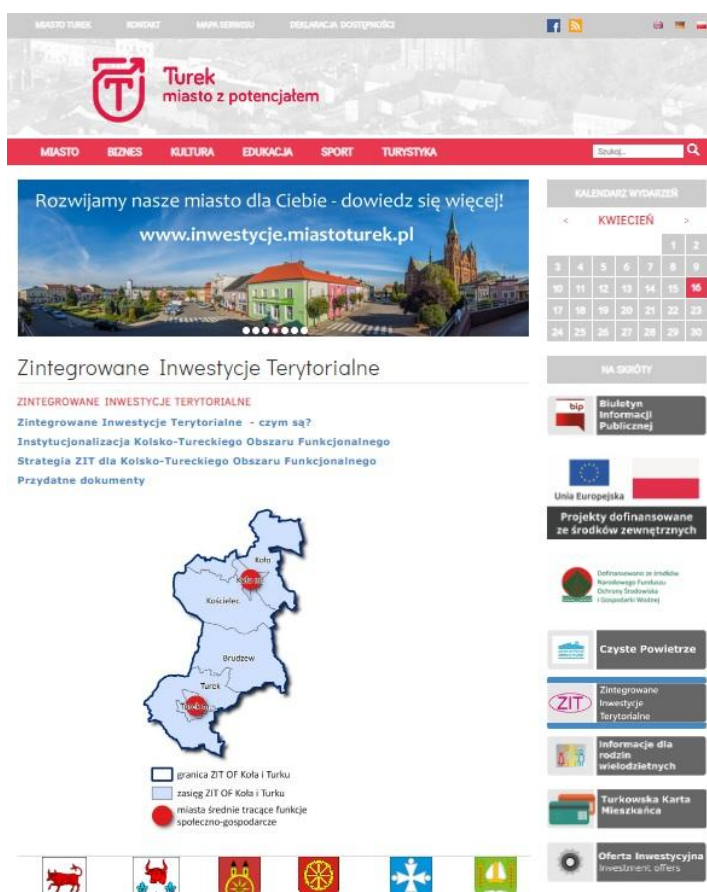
MIASTO TUREK KONTAKT MAPA SERWISU DEKLARACJA DOSTĘPNOŚCI

Turek
miasto z potencjałem

MIASTO BIZNES KULTURA EDUKACJA SPORT TURYSTYKA

Szukaj...

Rozwijamy nasze miasto dla Ciebie - dowiedz się więcej!
www.inwestycje.miastoturek.pl

Zintegrowane Inwestycje Terytorialne

ZINTEGROWANE INWESTYCJE TERYTORIALNE
Zintegrowane Inwestycje Terytorialne - czym są?
Instytucjonalizacja Kolsko-Tureckiego Obszaru Funkcjonalnego
Strategia ZIT dla Kolsko-Tureckiego Obszaru Funkcjonalnego
Przydatne dokumenty

Koło
Koło
Kościelec
Brudzew
Turek
Turek

granica ZIT OF Koła i Turku
zasięg ZIT OF Koła i Turku
miasta średnie tracące funkcje społeczno-gospodarcze

KALENDARZ WYDARZEŃ
< KWIECIEŃ >
| | | | | | 1 | 2 |
|---|---|---|---|---|---|---|
| 3 | 4 | 5 | 6 | 7 | 8 | 9 |
| 10 | 11 | 12 | 13 | 14 | 15 | 16 |
| 17 | 18 | 19 | 20 | 21 | 22 | 23 |
| 24 | 25 | 26 | 27 | 28 | 29 | 30 |

NA SKRÓTY

bip Biuletyn Informacji Publicznej

Unia Europejska
Projekty dofinansowane ze środków zewnętrznych

Dofinansowano ze środków Narodowego Funduszu Ochrony Środowiska i Gospodarki Wodnej

Czyste Powietrze

ZIT Zintegrowane Inwestycje Terytorialne

Informacje dla rodzin wielodzietnych

Turkowska Karta Mieszkańca

Oferta Inwestycyjna
Investment offers